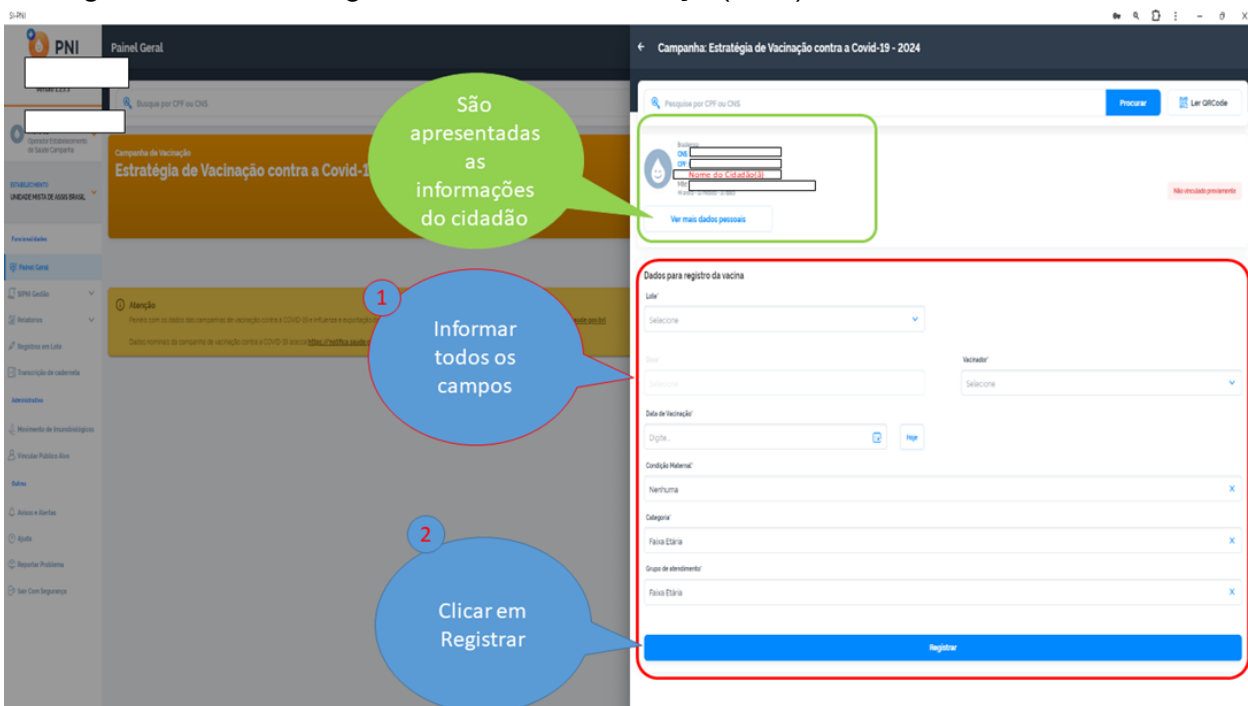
SI-PNI

PNI

Painel Geral

Busque por CPF ou CNS

Operador Estabelecimento de Saúde Campanha

ESTABELECIMENTO
UNIDADE MISTA DE ASSIS BRASIL

Funcionalidades
Painel Geral
SIPNI Gestão
Relatórios
Registros em Lote
Transcrição de caderneta
Administrativo
Movimento de Imunobiológicos
Vincular Público Alvo
Outros
Avisos e Alertas
Ajuda
Reportar Problema
Seja Com Segurança

Campanha de Vacinação
Estratégia de Vacinação contra a Covid-1

Atenção

Campanha: Estratégia de Vacinação contra a Covid-19 - 2024

Pesquise por CPF ou CNS
Procurar
Ler QRCode

São apresentadas as informações do cidadão

CNS
CPF
Nome do Cidadão(ã)
Mãe

Não vinculado previamente

Ver mais dados pessoais

1
Informar todos os campos

Dados para registro da vacina
Lote*
Selecione
Dose
Selecione
Vacinador*
Selecione
Data de Vacinação*
Digite...
Hoje
Condição Maternal*
Nenhuma
Categoria*
Faixa Etária
Grupo de atendimento*
Faixa Etária

2
Clicar em Registrar

Registrar